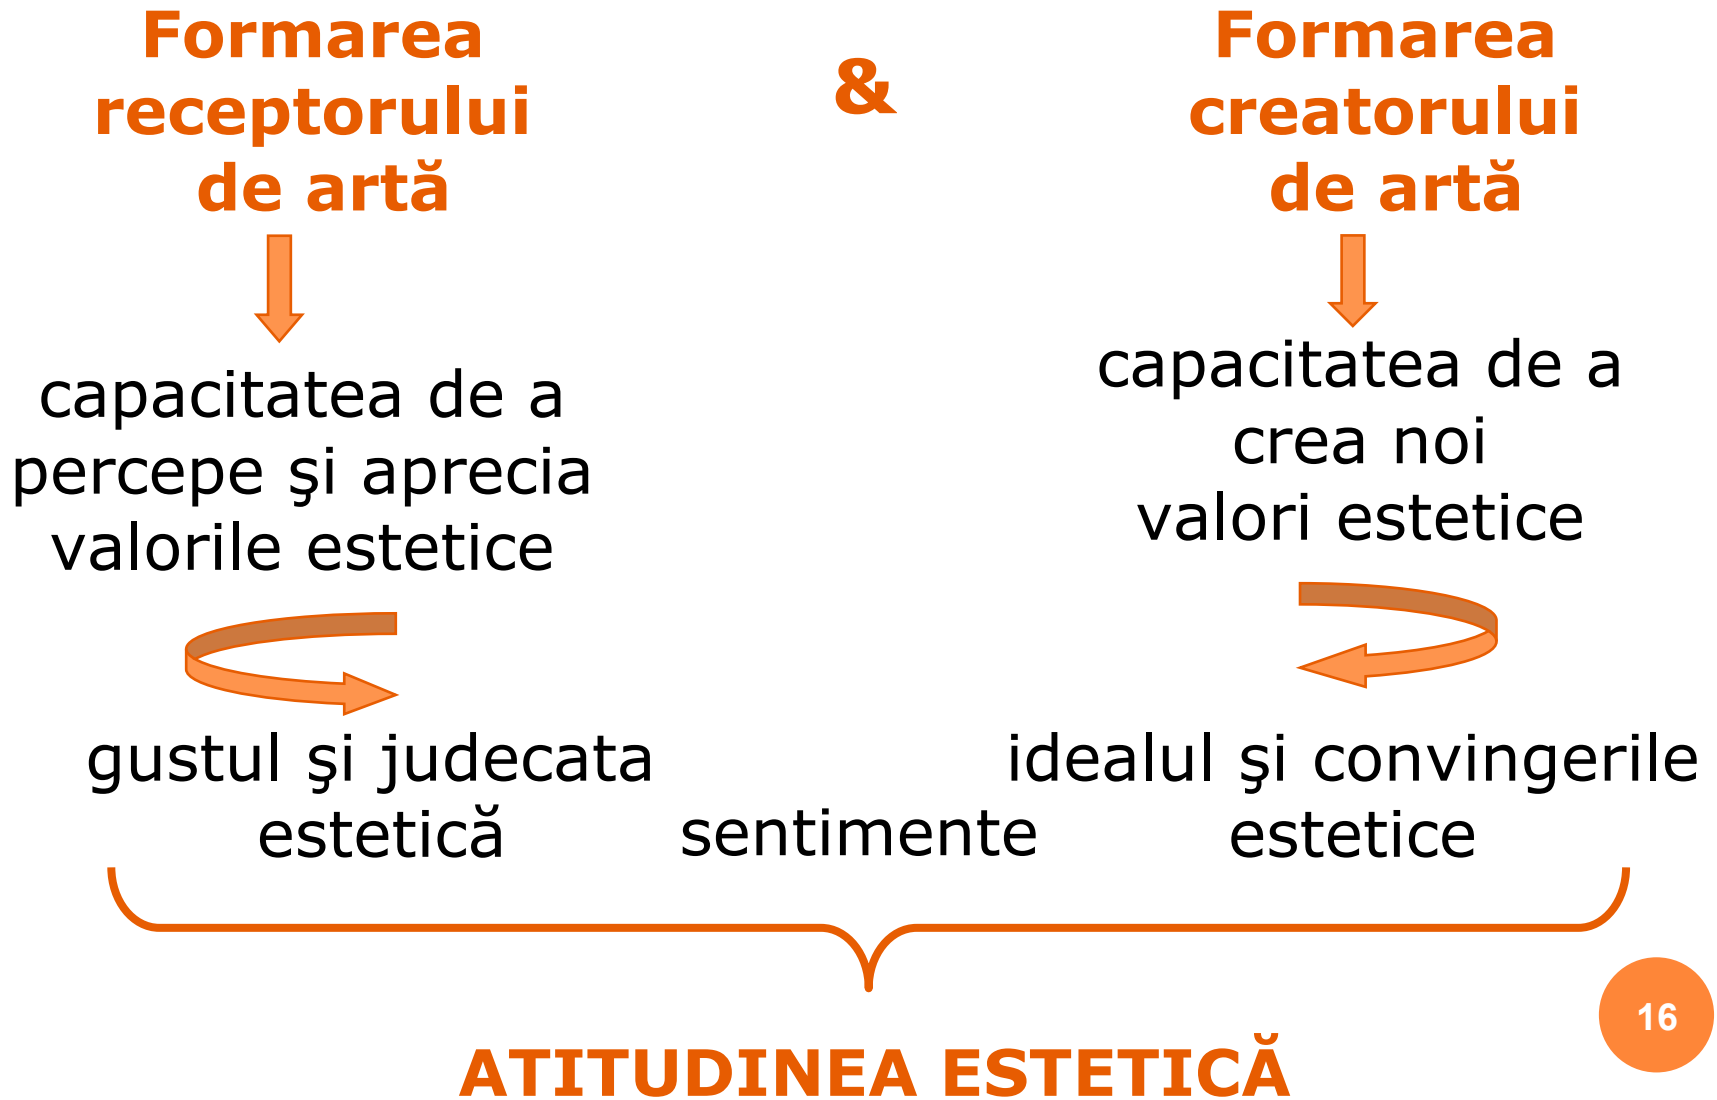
Formarea receptorului de artă

&

Formarea creatorului de artă

capacitatea de a percepe şi aprecia valorile estetice

capacitatea de a crea noi valori estetice

gustul şi judecata estetică

sentimente

idealul şi convingerile estetice

ATITUDINEA ESTETICĂ

16